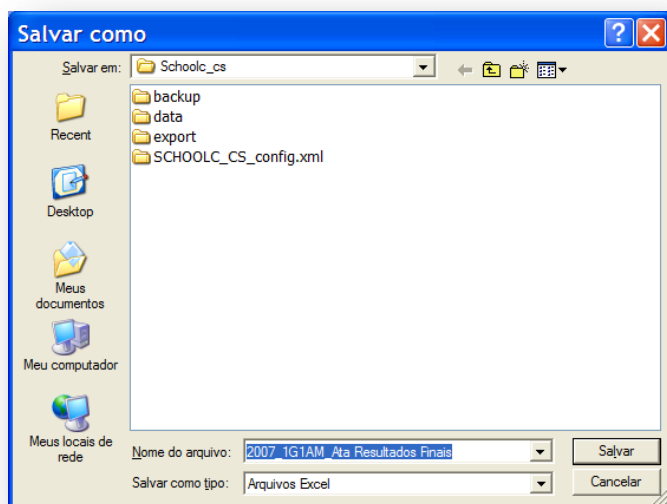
Salvar como

Salvar em: Schoolc_cs

Recent

Desktop

Meus documentos

Meu computador

Meus locais de rede

backup
data
export
SCHOOLC_CS_config.xml

Nome do arquivo: 2007_1G1AM_Ata Resultados Finais

Salvar como tipo: Arquivos Excel

Salvar

Cancelar